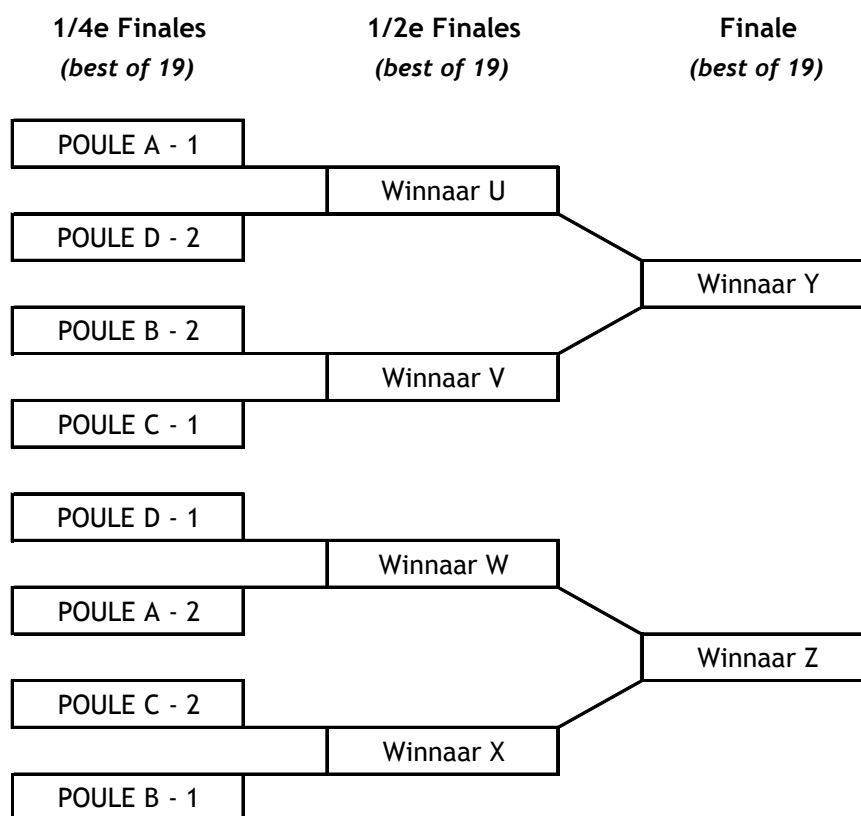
1/4e Finales
*(best of 19)*

1/2e Finales
*(best of 19)*

Finale
*(best of 19)*

POULE A - 1

Winnaar U

POULE D - 2

Winnaar Y

POULE B - 2

Winnaar V

POULE C - 1

POULE D - 1

Winnaar W

POULE A - 2

Winnaar Z

POULE C - 2

Winnaar X

POULE B - 1